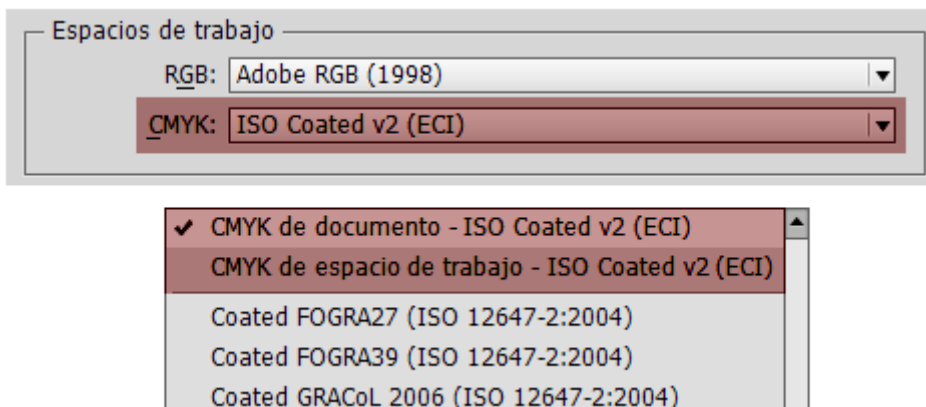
Espacios de trabajo

RGB: Adobe RGB (1998)

CMYK: ISO Coated v2 (ECI)

✔ CMYK de documento - ISO Coated v2 (ECI)

CMYK de espacio de trabajo - ISO Coated v2 (ECI)

Coated FOGRA27 (ISO 12647-2:2004)

Coated FOGRA39 (ISO 12647-2:2004)

Coated GRACoL 2006 (ISO 12647-2:2004)